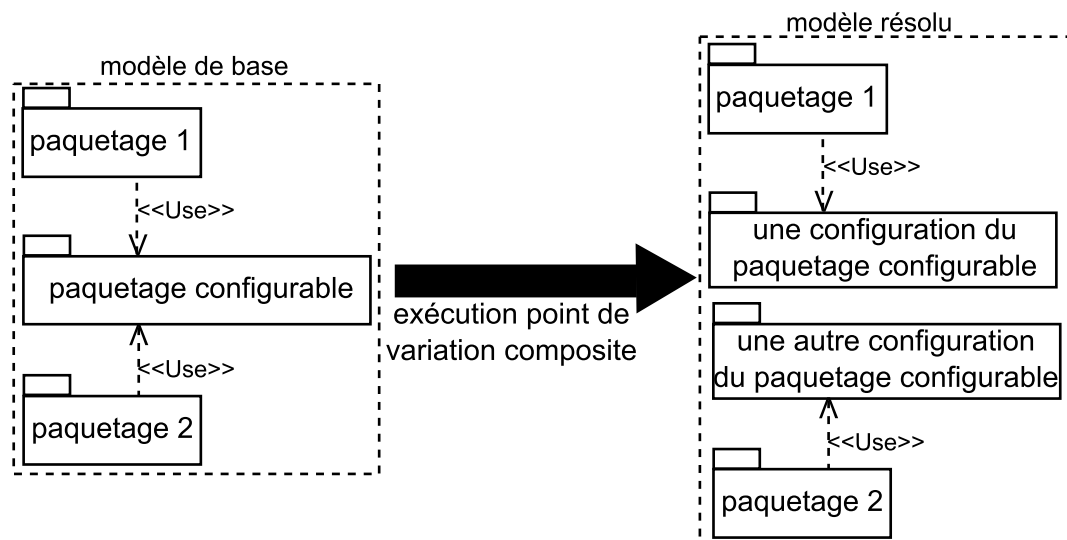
modèle de base

paquetage 1

<<Use>>

paquetage configurable

<<Use>>

paquetage 2

exécution point de variation composite

modèle résolu

paquetage 1

<<Use>>

une configuration du paquetage configurable

une autre configuration du paquetage configurable

<<Use>>

paquetage 2